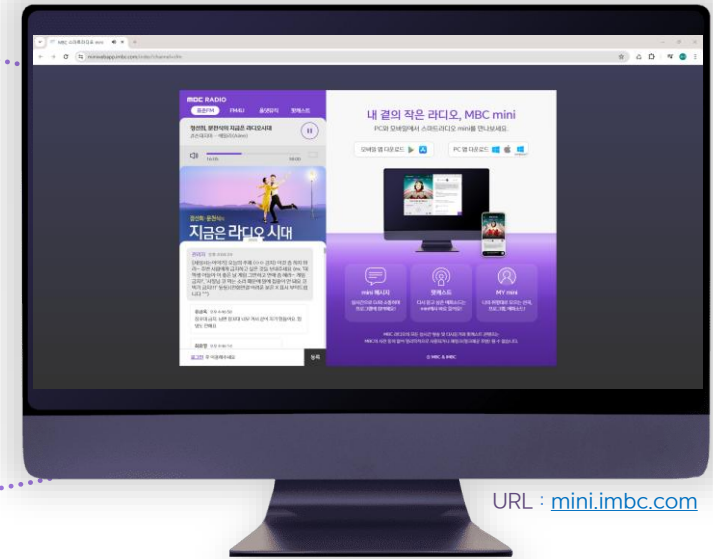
MBC 라디오 mini

MBC RADIO

온에어

정선희, 문천식의 지금은 라디오시대

지금은 라디오 시대

내 곁의 작은 라디오, MBC mini

PC와 모바일에서 스마트라디오 mini를 만나보세요.

모바일 앱 다운로드

PC 앱 다운로드

메시지

팟캐스트

MY mini

© MBC & iMBC

등록

URL : mini.imbc.com